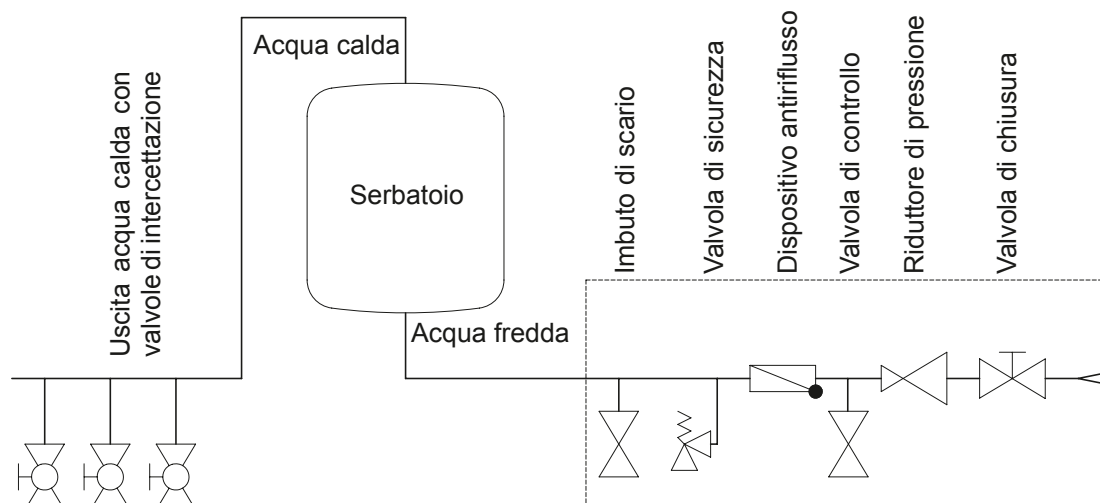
Uscita acqua calda con valvole di intercettazione

Acqua calda

Serbatoio

Acqua fredda

Imbuto di scario

Valvola di sicurezza

Dispositivo antiriflusso

Valvola di controllo

Riduttore di pressione

Valvola di chiusura